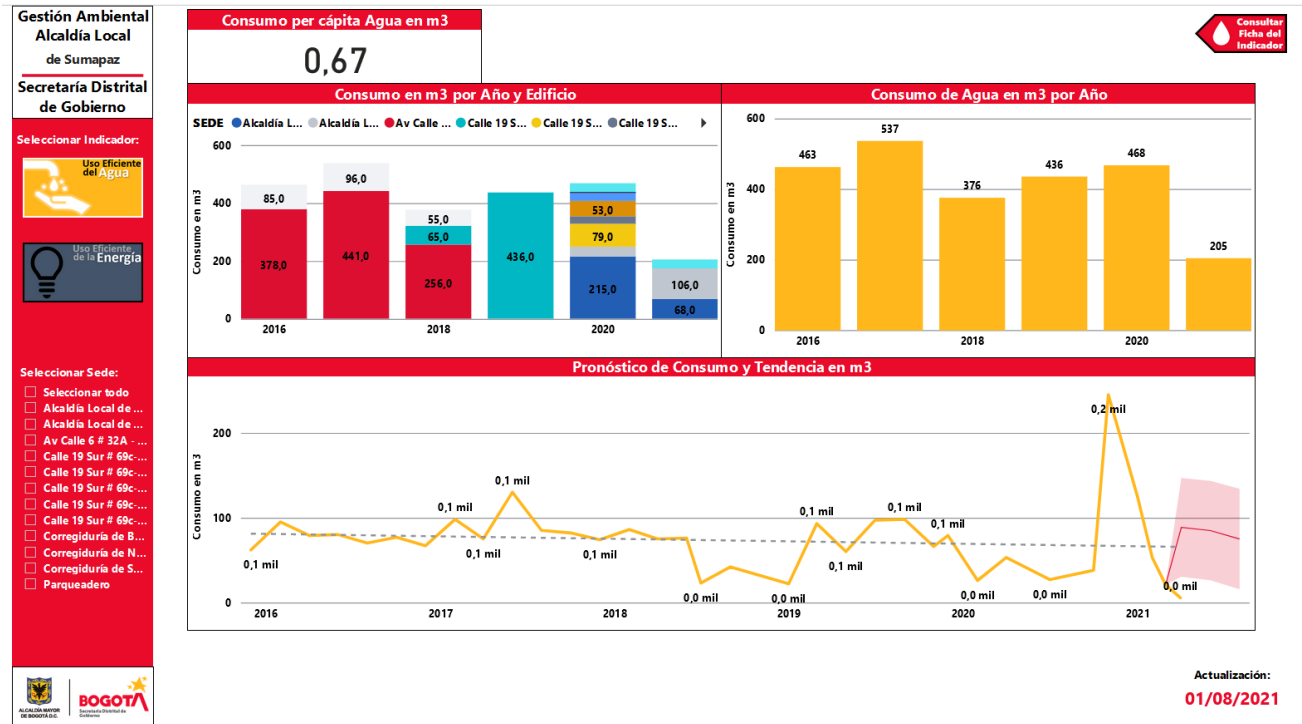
Gestión Ambiental
Alcaldía Local
de Sumapaz
Secretaría Distrital de Gobierno

Seleccionar Indicador:
Uso Eficiente del Agua
Uso Eficiente de la Energía

Seleccionar Sede:
Seleccionar todo
Alcaldía Local de ...
Alcaldía Local de ...
Av Calle 6 # 32A - ...
Calle 19 Sur # 69c-...
Calle 19 Sur # 69c-...
Calle 19 Sur # 69c-...
Calle 19 Sur # 69c-...
Calle 19 Sur # 69c-...
Corregiduría de B...
Corregiduría de N...
Corregiduría de S...
Parqueadero

ALCALDÍA MAYOR DE BOGOTÁ D.C.
BOGOTÁ
Secretaría Distrital de Gobierno

Consumo per cápita Agua en m3
0,67

Consultar Ficha del Indicador

Consumo en m3 por Año y Edificio
SEDE Alcaldía L... Alcaldía L... Av Calle ... Calle 19 S... Calle 19 S... Calle 19 S...
600
400
200
0
Consumo en m3
85,0
378,0
96,0
441,0
55,0
65,0
256,0
436,0
53,0
79,0
215,0
106,0
68,0
2016
2018
2020

Consumo de Agua en m3 por Año
600
400
200
0
Consumo en m3
463
537
376
436
468
205
2016
2018
2020

Pronóstico de Consumo y Tendencia en m3
200
100
0
Consumo en m3
0,1 mil
0,1 mil
0,1 mil
0,1 mil
0,1 mil
0,0 mil
0,0 mil
0,1 mil
0,1 mil
0,1 mil
0,1 mil
0,0 mil
0,0 mil
0,2 mil
0,0 mil
2016
2017
2018
2019
2020
2021

Actualización:
01/08/2021